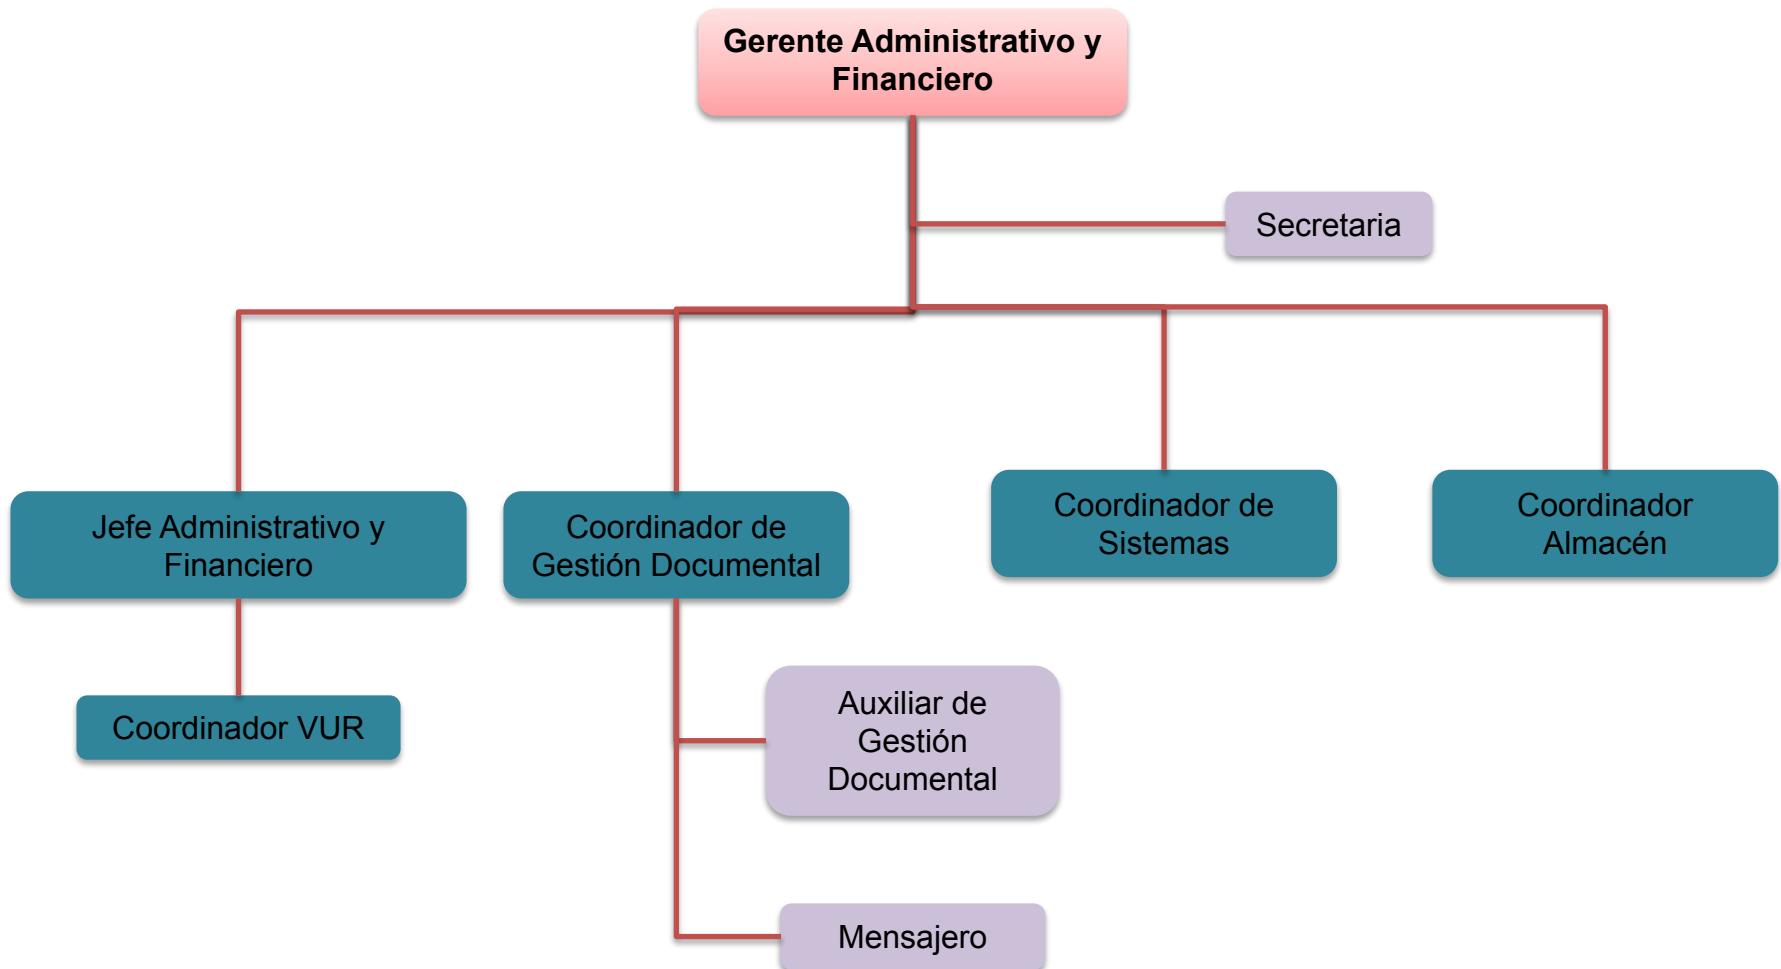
Gerente Administrativo y Financiero

Secretaria

Jefe Administrativo y Financiero

Coordinador de Gestión Documental

Coordinador de Sistemas

Coordinador Almacén

Coordinador VUR

Auxiliar de Gestión Documental

Mensajero